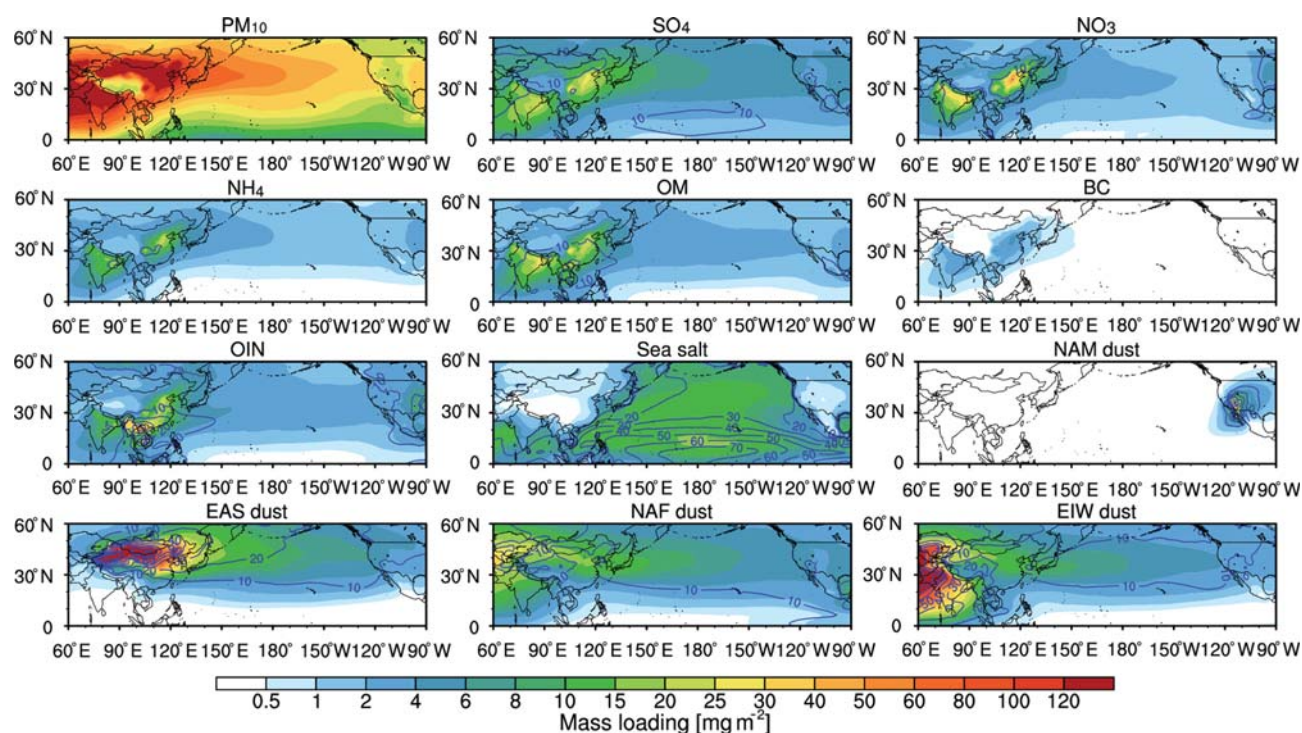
PM$_{10}$

60°N
30°N
0
60°E 90°E 120°E 150°E 180° 150°W 120°W 90°W

SO$_4$

60°N
30°N
0
10
10
10
60°E 90°E 120°E 150°E 180° 150°W 120°W 90°W

NO$_3$

60°N
30°N
0
60°E 90°E 120°E 150°E 180° 150°W 120°W 90°W

NH$_4$

60°N
30°N
0
60°E 90°E 120°E 150°E 180° 150°W 120°W 90°W

OM

60°N
30°N
0
10
60°E 90°E 120°E 150°E 180° 150°W 120°W 90°W

BC

60°N
30°N
0
60°E 90°E 120°E 150°E 180° 150°W 120°W 90°W

OIN

60°N
30°N
0
60°E 90°E 120°E 150°E 180° 150°W 120°W 90°W

Sea salt

60°N
30°N
0
20
30
40
50
60
70
60
60°E 90°E 120°E 150°E 180° 150°W 120°W 90°W

NAM dust

60°N
30°N
0
60°E 90°E 120°E 150°E 180° 150°W 120°W 90°W

EAS dust

60°N
30°N
0
20
10
60°E 90°E 120°E 150°E 180° 150°W 120°W 90°W

NAF dust

60°N
30°N
0
10
10
10
60°E 90°E 120°E 150°E 180° 150°W 120°W 90°W

EIW dust

60°N
30°N
0
10
10
60°E 90°E 120°E 150°E 180° 150°W 120°W 90°W

0.5 1 2 4 6 8 10 15 20 25 30 40 50 60 80 100 120
Mass loading [mg m$^{-2}$]